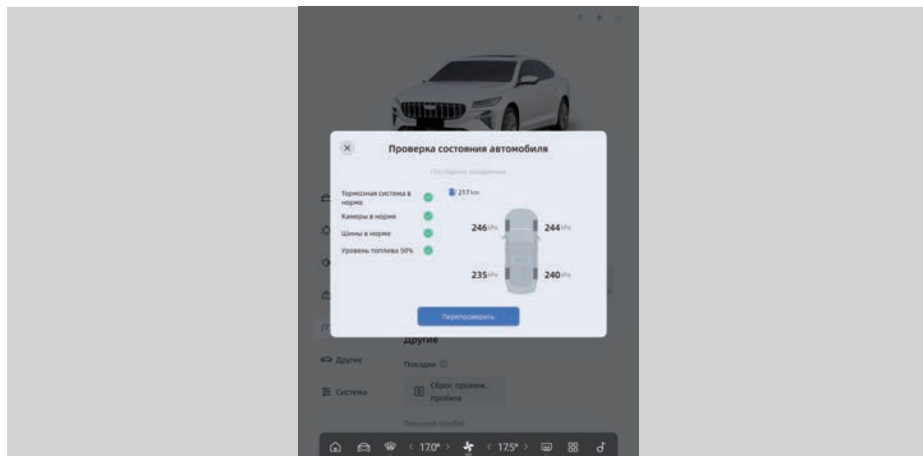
Проверка состояния автомобиля

Последняя проверка: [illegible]

Тормозная система в норме

Камеры в норме

Шины в норме

Уровень топлива 50%

217 km

246 kPa

244 kPa

235 kPa

240 kPa

Перепроверить

Другие

Поездки

Сброс промеж. пробега

Текущий пробег

Другие

Система

‹ 17.0° ›

‹ 17.5° ›